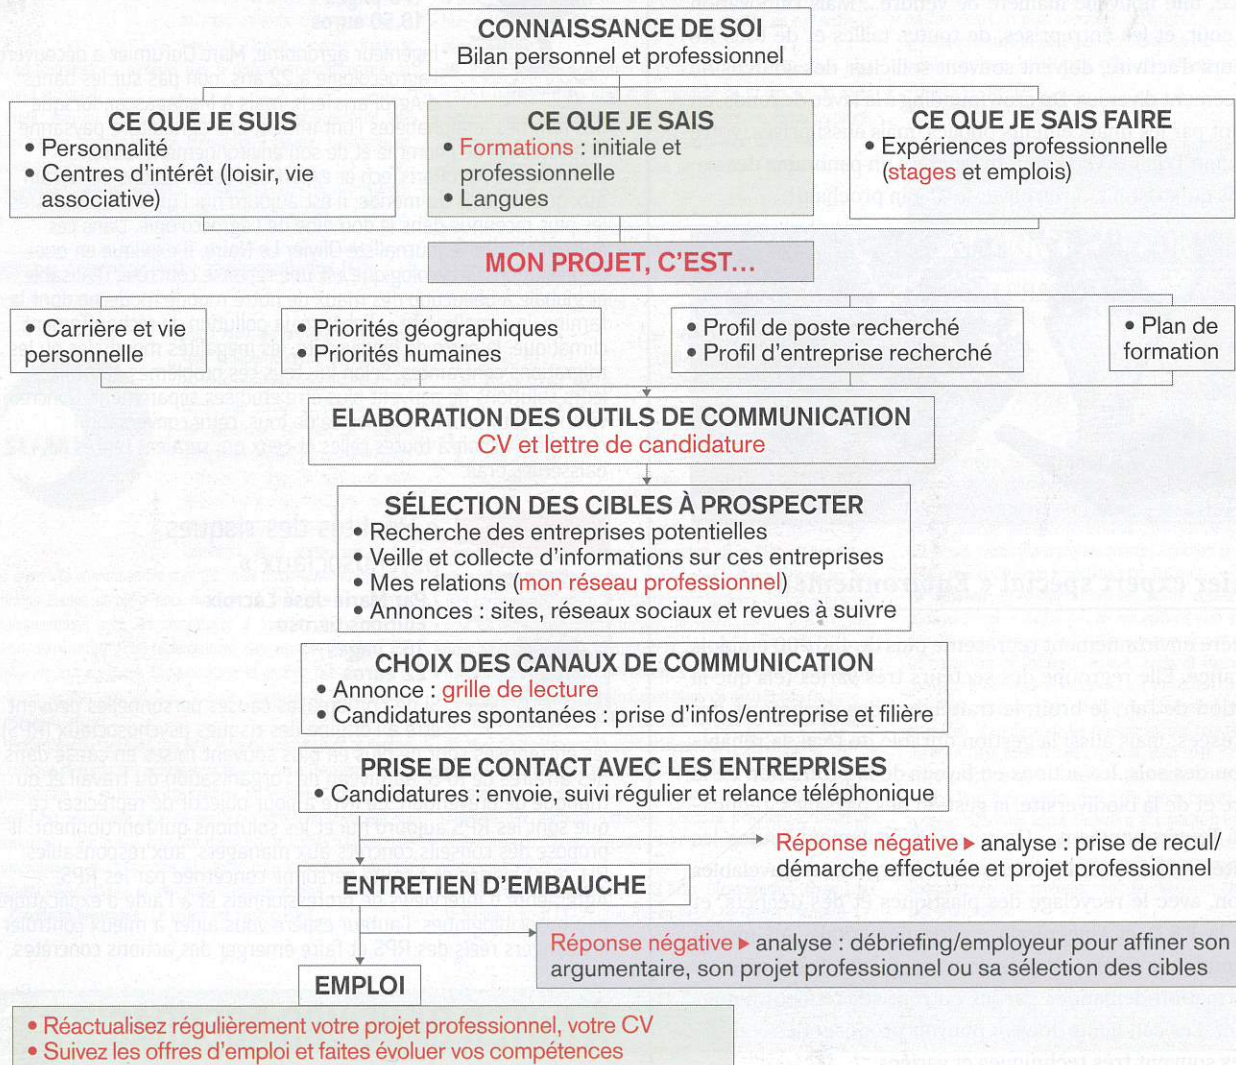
CONNAISSANCE DE SOI
Bilan personnel et professionnel

CE QUE JE SUIS
• Personnalité
• Centres d'intérêt (loisir, vie associatif)

CE QUE JE SAIS
• Formations : initiale et professionnelle
• Langues

CE QUE JE SAIS FAIRE
• Expériences professionnelle (stages et emplois)

MON PROJET, C'EST...

• Carrière et vie personnelle

• Priorités géographiques
• Priorités humaines

• Profil de poste recherché
• Profil d'entreprise recherché

• Plan de formation

ELABORATION DES OUTILS DE COMMUNICATION
CV et lettre de candidature

SÉLECTION DES CIBLES À PROSPECTER
• Recherche des entreprises potentielles
• Veille et collecte d'informations sur ces entreprises
• Mes relations (mon réseau professionnel)
• Annonces : sites, réseaux sociaux et revues à suivre

CHOIX DES CANAUX DE COMMUNICATION
• Annonce : grille de lecture
• Candidatures spontanées : prise d'infos/entreprise et filière

PRISE DE CONTACT AVEC LES ENTREPRISES
• Candidatures : envoie, suivi régulier et relance téléphonique

Réponse négative ▸ analyse : prise de recul/ démarche effectuée et projet professionnel

ENTRETIEN D'EMBAUCHE

Réponse négative ▸ analyse : débriefing/employeur pour affiner son argumentaire, son projet professionnel ou sa sélection des cibles

EMPLOI

• Réactualisez régulièrement votre projet professionnel, votre CV
• Suivez les offres d'emploi et faites évoluer vos compétences